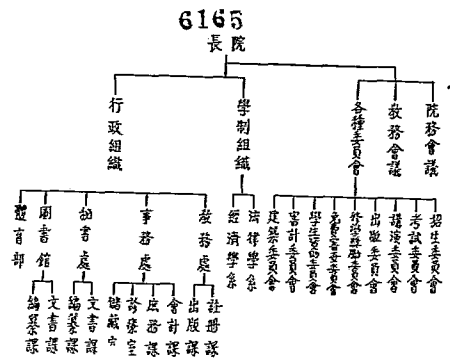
6165
長院

行政組織

學制組織

各種委員會

教務會議

院務會議

體育部

圖書館

編纂課

文書課

秘書處

編纂課

文書課

事務處

儲藏室

診察室

庶務課

會計課

教務處

出版課

註冊課

經濟學系

法律學系

建築委員會

審計委員會

學生貸費委員會

免費學額委員會

獎學基金委員會

出版委員會

擴充委員會

考試委員會

招生委員會